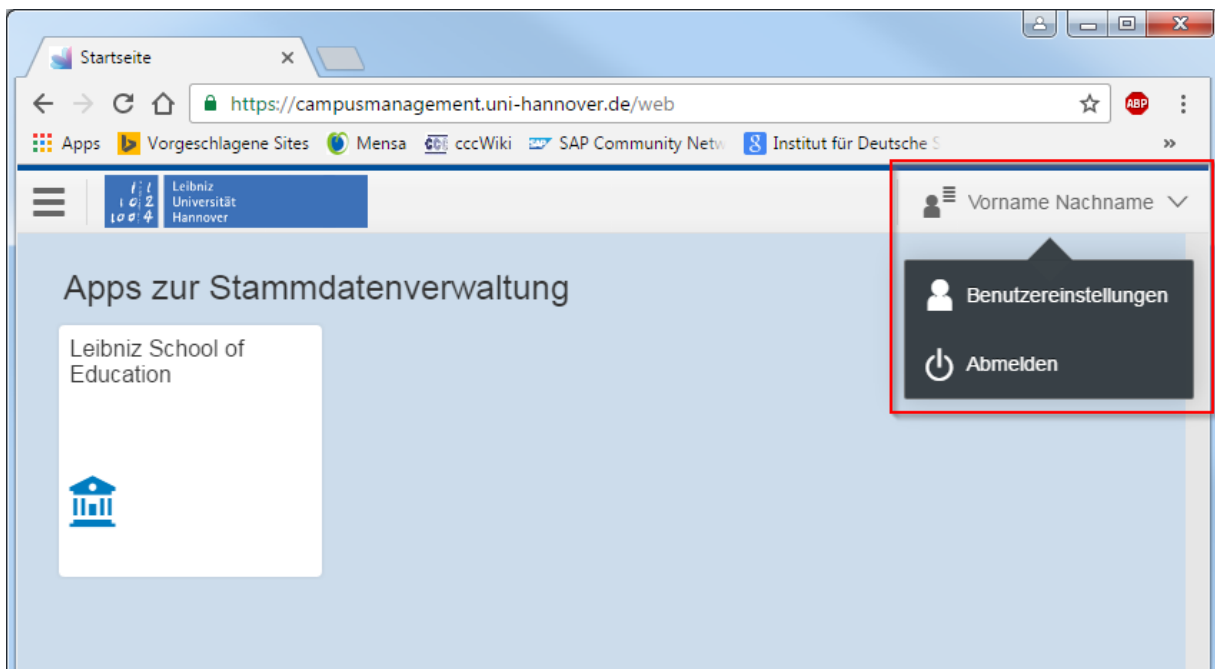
Startseite

https://campusmanagement.uni-hannover.de/web

ABP

Apps Vorgeschlagene Sites Mensa cccWiki SAP Community Netw Institut für Deutsche S »

Leibniz Universität Hannover

Vorname Nachname

Apps zur Stammdatenverwaltung

Leibniz School of Education

Benutzereinstellungen

Abmelden